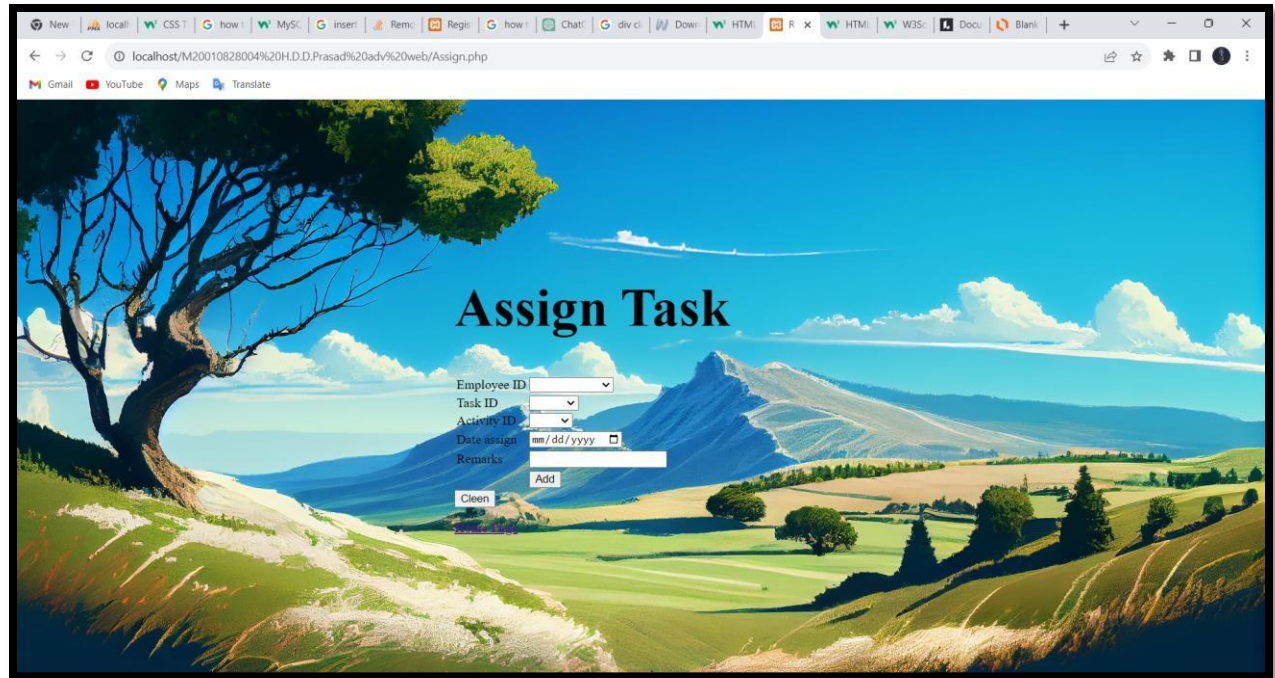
New | localh | CSS T | how t | MySC | insert | Remo | Regis | how t | ChatG | div cl | Down | HTML | R × | HTML | W3Sc | Docu | Blank | +

localhost/M20010828004%20H.D.D.Prasad%20adv%20web/Assign.php

Gmail YouTube Maps Translate

Assign Task

Employee ID
Task ID
Activity ID
Date assign mm/dd/yyyy
Remarks
Add
Cleen
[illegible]